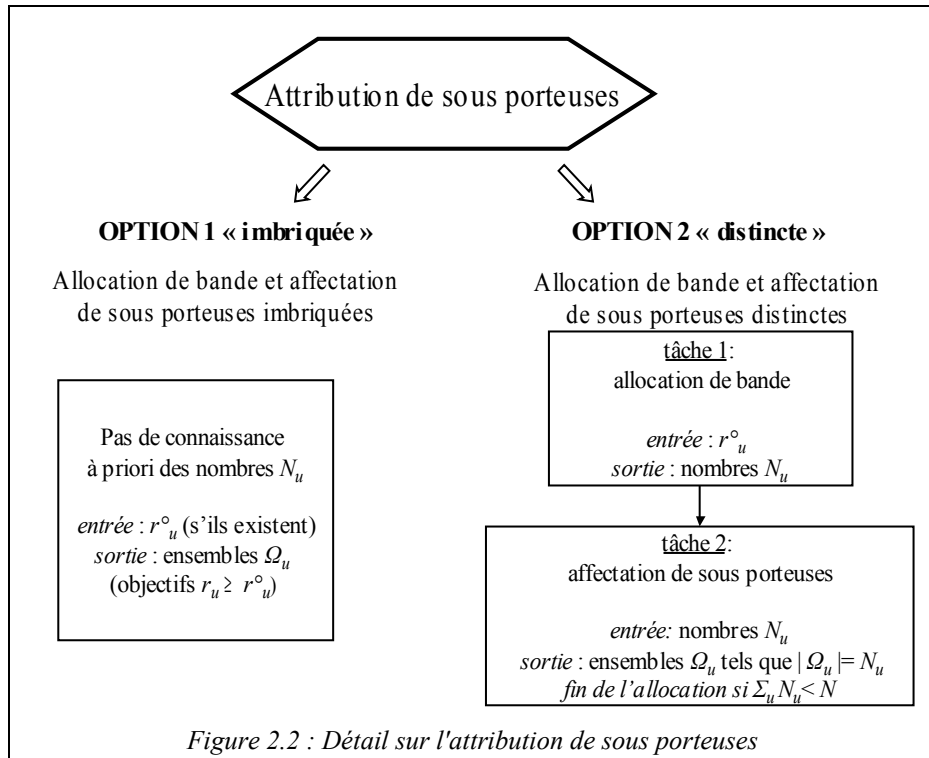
Attribution de sous porteuses

OPTION 1 « imbriquée »

Allocation de bande et affectation de sous porteuses imbriquées

Pas de connaissance à priori des nombres $N_u$

*entrée* : $r°_u$ (s'ils existent)
*sortie* : ensembles $\Omega_u$
(objectifs $r_u \geq r°_u$)

OPTION 2 « distincte »

Allocation de bande et affectation de sous porteuses distinctes

tâche 1:
allocation de bande

*entrée* : $r°_u$
*sortie* : nombres $N_u$

tâche 2:
affectation de sous porteuses

*entrée:* nombres $N_u$
*sortie* : ensembles $\Omega_u$ tels que $|\Omega_u| = N_u$
*fin de l'allocation si* $\Sigma_u N_u < N$

*Figure 2.2 : Détail sur l'attribution de sous porteuses*